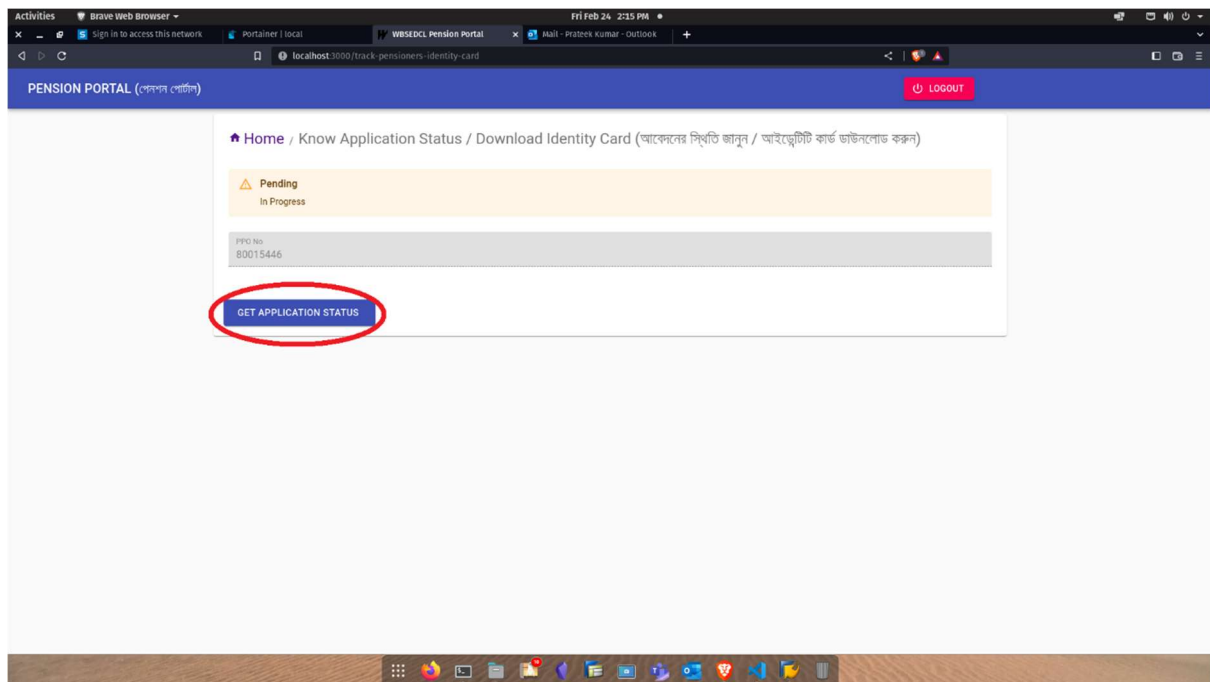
Activities Brave Web Browser

Fri Feb 24 2:15 PM

Sign in to access this network

Portainer | local

WBSEDCL Pension Portal

Mail - Prateek Kumar - Outlook

localhost:3000/track-pensioners-identity-card

PENSION PORTAL (পেনশন পোর্টাল)

LOGOUT

Home / Know Application Status / Download Identity Card (আবেদনের স্থিতি জানুন / আইডেন্টিটি কার্ড ডাউনলোড করুন)

Pending
In Progress

PPO No
80015446

GET APPLICATION STATUS